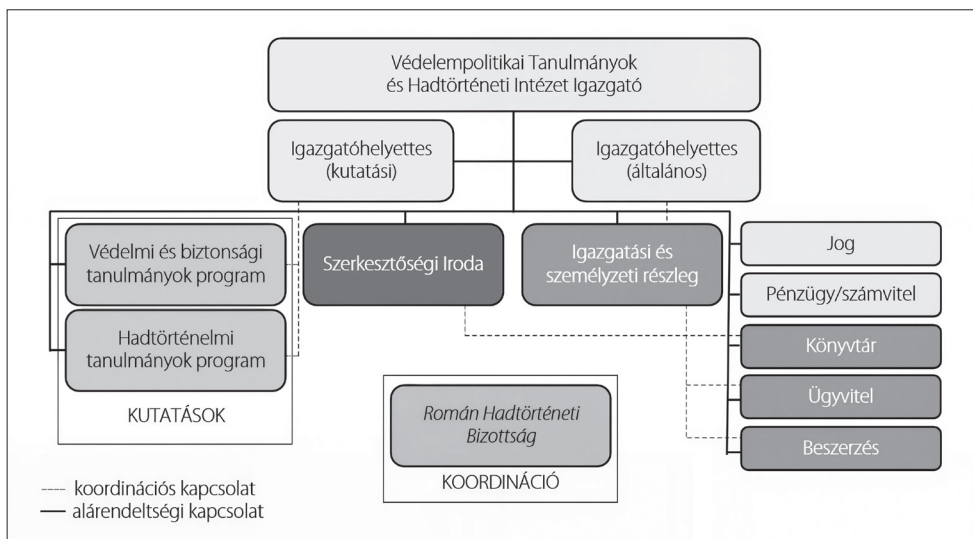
Védelempolitikai Tanulmányok és Hadtörténeti Intézet Igazgató

Igazgatóhelyettes (kutatási)

Igazgatóhelyettes (általános)

Védelmi és biztonsági tanulmányok program

Hadtörténelmi tanulmányok program

KUTATÁSOK

Szerkesztőségi Iroda

Igazgatási és személyzeti részleg

Jog

Pénzügy/számvitel

Könyvtár

Ügyvitel

Beszerzés

*Román Hadtörténeti Bizottság*

KOORDINÁCIÓ

---- koordinációs kapcsolat
— alárendeltségi kapcsolat